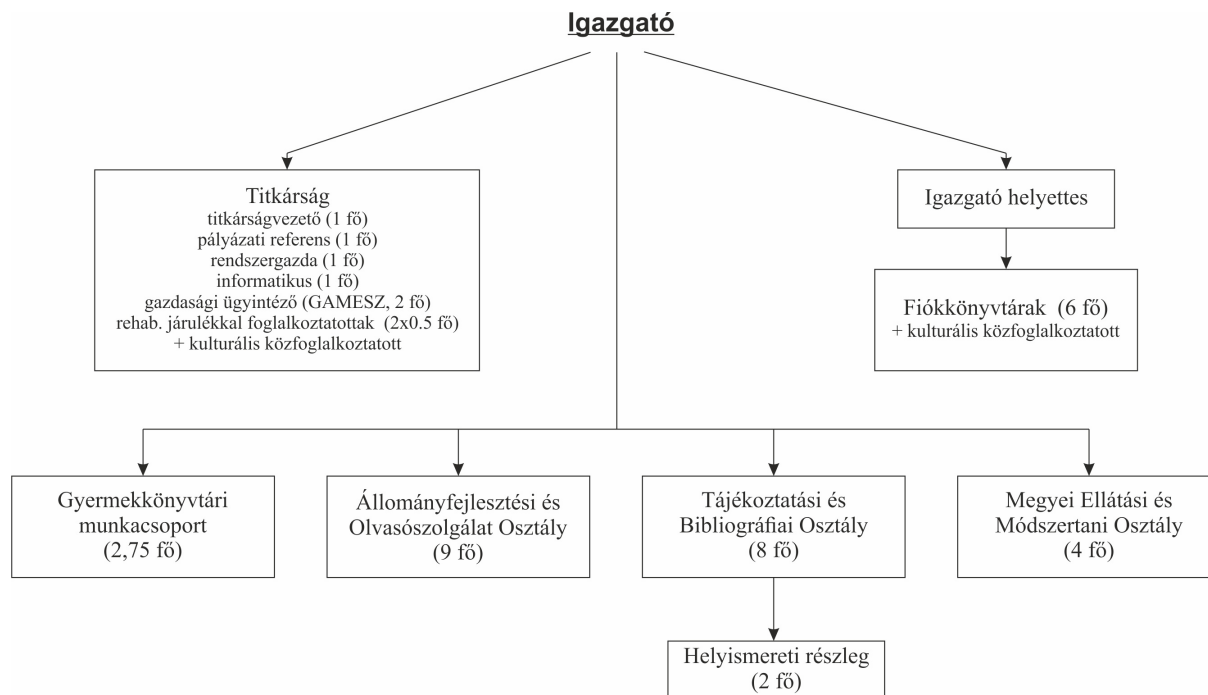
Igazgató

Titkárság
titkárságvezető (1 fő)
pályázati referens (1 fő)
rendszergazda (1 fő)
informatikus (1 fő)
gazdasági ügyintéző (GAMESZ, 2 fő)
rehab. járulékkal foglalkoztatottak (2x0.5 fő)
+ kulturális közfoglalkoztatott

Igazgató helyettes

Fiókkönyvtárak (6 fő)
+ kulturális közfoglalkoztatott

Gyermekkönyvtári munkacsoport
(2,75 fő)

Állományfejlesztési és Olvasószolgálat Osztály
(9 fő)

Tájékoztatási és Bibliográfiai Osztály
(8 fő)

Megyei Ellátási és Módszertani Osztály
(4 fő)

Helyismereti részleg
(2 fő)